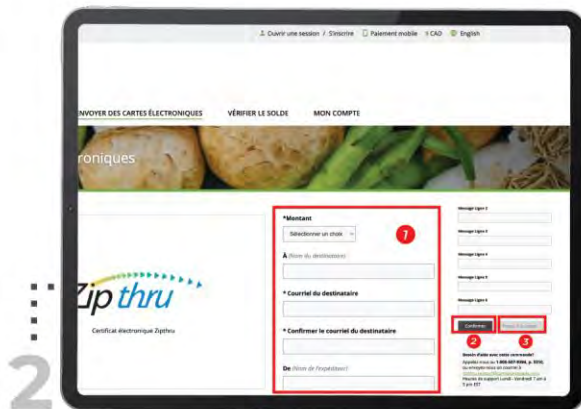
Ouvrir une session / S'inscrire  Paiement mobile  $ CAD  English

ENVOYER DES CARTES ÉLECTRONIQUES  VÉRIFIER LE SOLDE  MON COMPTE

roniques

Zip thru

Certificat électronique Zipthru

*Montant
Sélectionner un choix

1

À (Nom du destinataire)

* Courriel du destinataire

* Confirmer le courriel du destinataire

De (Nom de l'expéditeur)

Message Ligne 1

Message Ligne 2

Message Ligne 3

Message Ligne 4

Message Ligne 5

Confirmer

Passer à la caisse

2

3

Besoin d'aide avec votre commande?
Appelez-nous au 1-866-607-0066, p. 8510, ou envoyez-nous un courriel à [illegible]
Heures de support Lundi - Vendredi 7 am à 7 pm EST

2